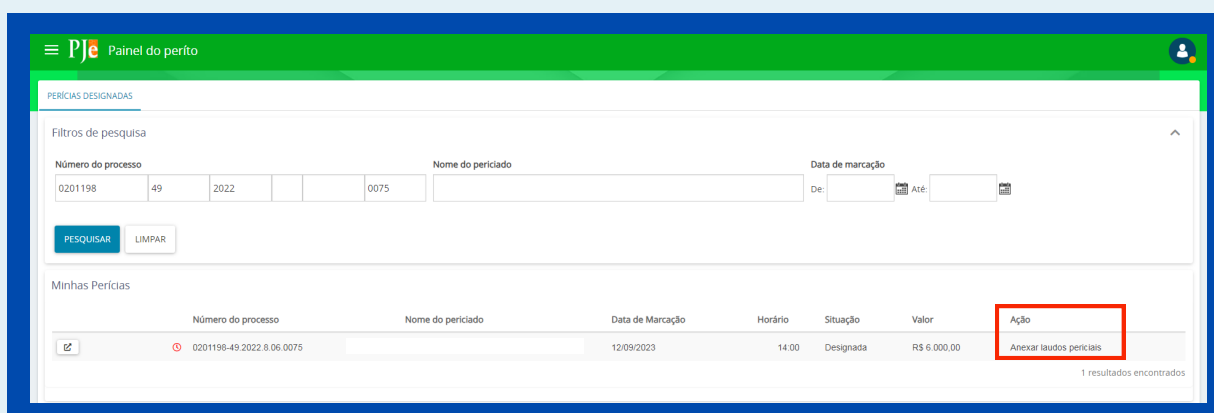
PJe Painel do perito

PERÍCIAS DESIGNADAS

Filtros de pesquisa

Número do processo
0201198 | 49 | 2022 | | | 0075

Nome do periciado

Data de marcação
De: Até:

PESQUISAR
LIMPAR

Minhas Perícias

| | | Número do processo | Nome do periciado | Data de Marcação | Horário | Situação | Valor | Ação |
|---|---|---|---|---|---|---|---|---|
| | | 0201198-49.2022.8.06.0075 | | 12/09/2023 | 14:00 | Designada | R$ 6.000,00 | Anexar laudos periciais |

1 resultados encontrados